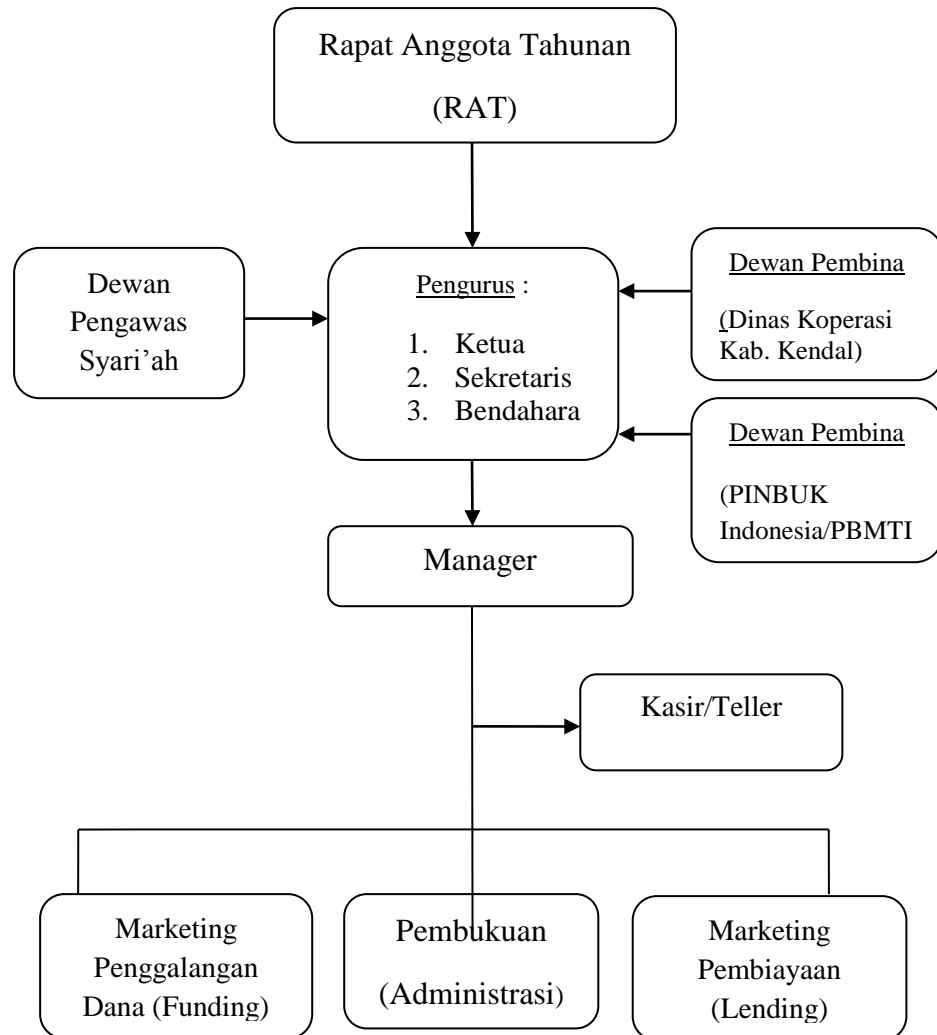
Rapat Anggota Tahunan

(RAT)

Dewan Pengawas Syari'ah

Pengurus :

1. Ketua
2. Sekretaris
3. Bendahara

Dewan Pembina

(Dinas Koperasi Kab. Kendal)

Dewan Pembina

(PINBUK Indonesia/PBMTI

Manager

Kasir/Teller

Marketing Penggalangan Dana (Funding)

Pembukuan

(Administrasi)

Marketing Pembiayaan (Lending)